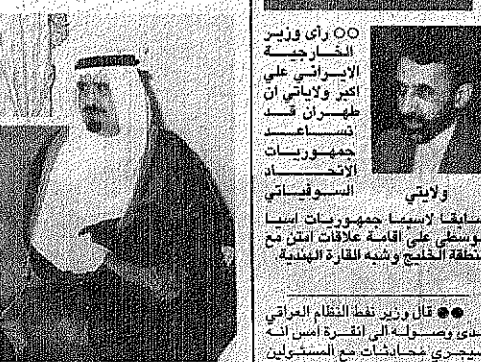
○○ رأى وزير الخارجية الإيراني علي اكبر ولاياتي ان طهران قد تساعد جمهوريات الاتحاد السوفياتي

ولايتي

سابقا لاسيما جمهوريات آسيا الوسطى على اقامة علاقات امتن مع منطقة الخليج وشبه القارة الهندية.

●● قال وزير نفط النظام العراقي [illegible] لدى وصوله الى انقرة امس انه سيجري محادثات مع المسئولين